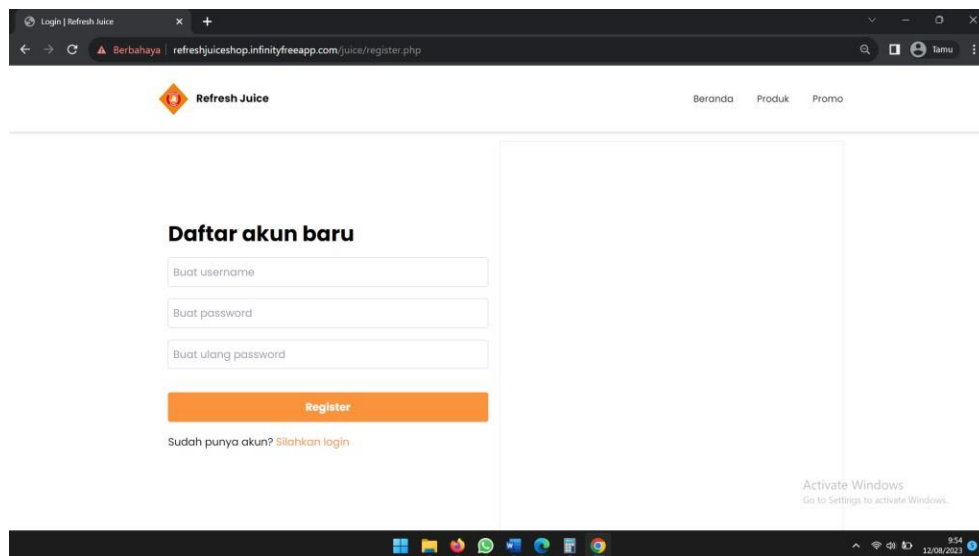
Login | Refresh Juice

Berbahaya | refreshjuiceshop.infinityfreeapp.com/juice/register.php

Tamu

Refresh Juice

Beranda Produk Promo

Daftar akun baru

Buat username

Buat password

Buat ulang password

Register

Sudah punya akun? Silahkan login

Activate Windows
Go to Settings to activate Windows.

9:54
12/08/2023